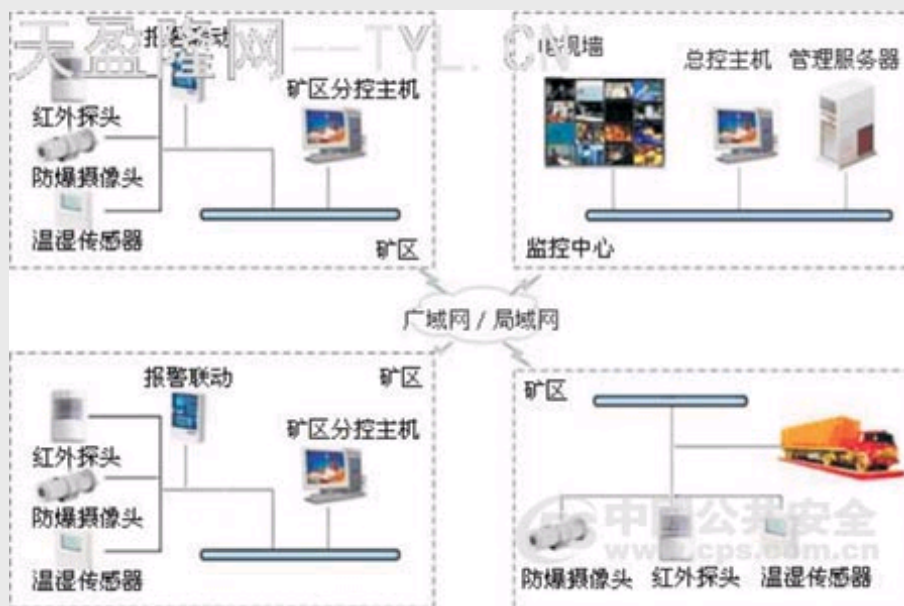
天盈维网——TYL.CN

报警联动
红外探头
防爆摄像头
温湿传感器
矿区分控主机
矿区

电视墙
总控主机
管理服务器
监控中心

广域网 / 局域网

报警联动
矿区
红外探头
矿区分控主机
防爆摄像头
温湿传感器

矿区
防爆摄像头
红外探头
温湿传感器

中国公共安全
www.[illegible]cps.com.cn